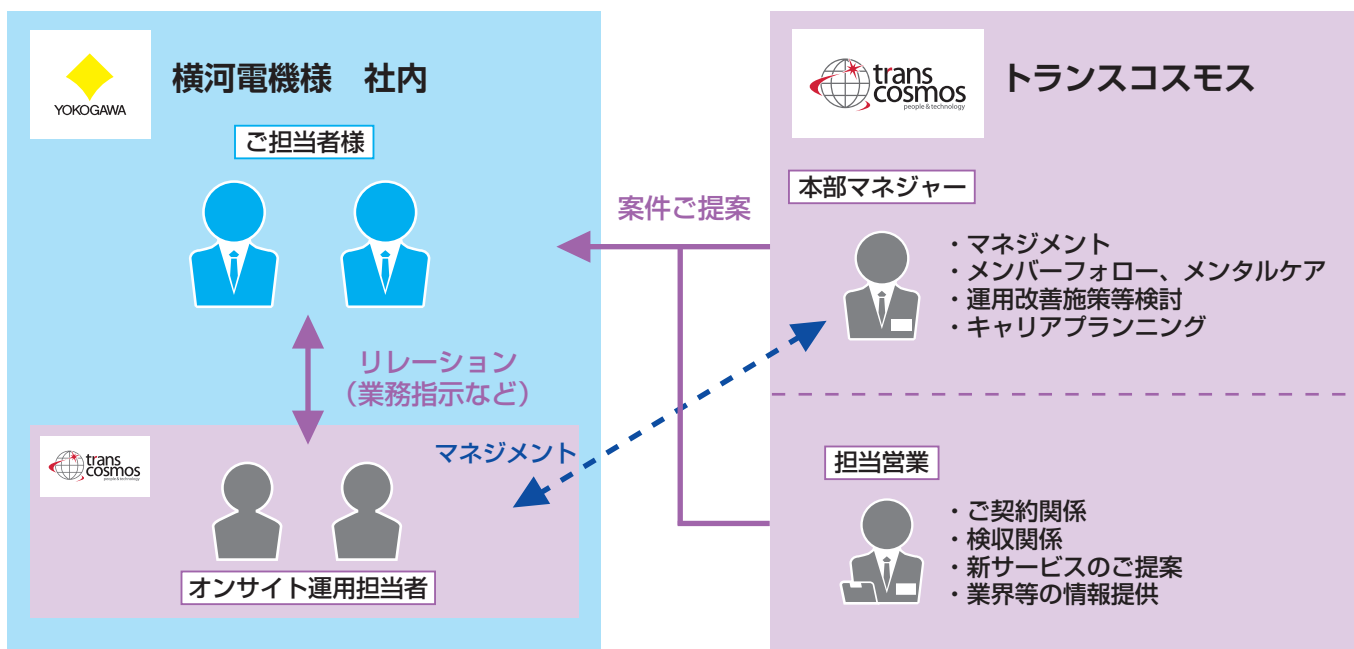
YOKOGAWA

横河電機様　社内

ご担当者様

リレーション
（業務指示など）

trans cosmos people & technology

オンサイト運用担当者

マネジメント

案件ご提案

trans cosmos people & technology

トランスコスモス

本部マネジャー

・マネジメント
・メンバーフォロー、メンタルケア
・運用改善施策等検討
・キャリアプランニング

担当営業

・ご契約関係
・検収関係
・新サービスのご提案
・業界等の情報提供